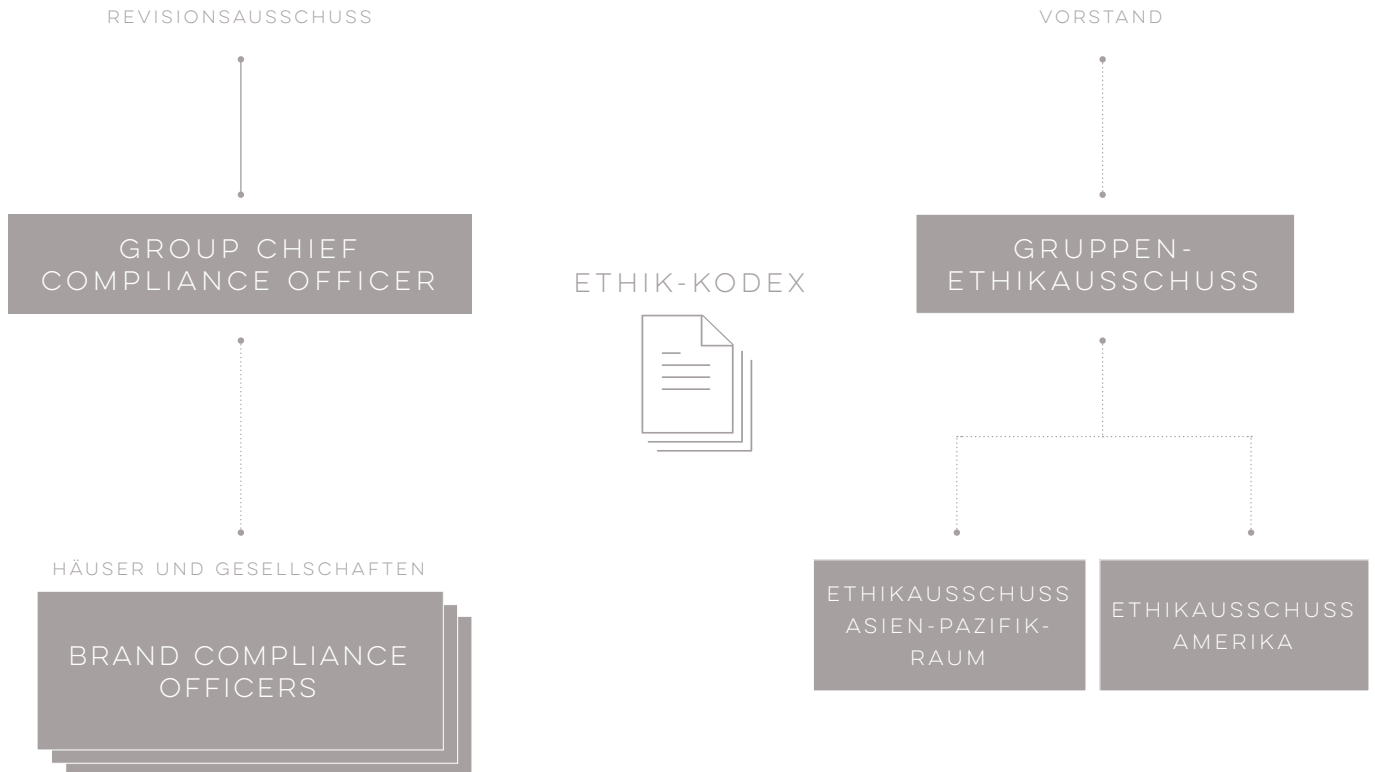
REVISIONSAUSSCHUSS

GROUP CHIEF COMPLIANCE OFFICER

HÄUSER UND GESELLSCHAFTEN

BRAND COMPLIANCE OFFICERS

ETHIK-KODEX

VORSTAND

GRUPPEN-ETHIKAUSSCHUSS

ETHIKAUSSCHUSS ASIEN-PAZIFIK-RAUM

ETHIKAUSSCHUSS AMERIKA